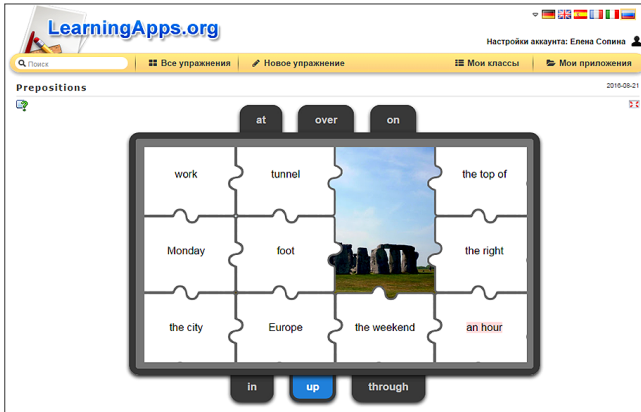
LearningApps.org

Настройки аккаунта: Елена Сопина

Поиск
Все упражнения
Новое упражнение
Мои классы
Мои приложения

Prepositions
2016-08-21

at
over
on

work
tunnel
the top of
Monday
foot
the right
the city
Europe
the weekend
an hour

in
up
through